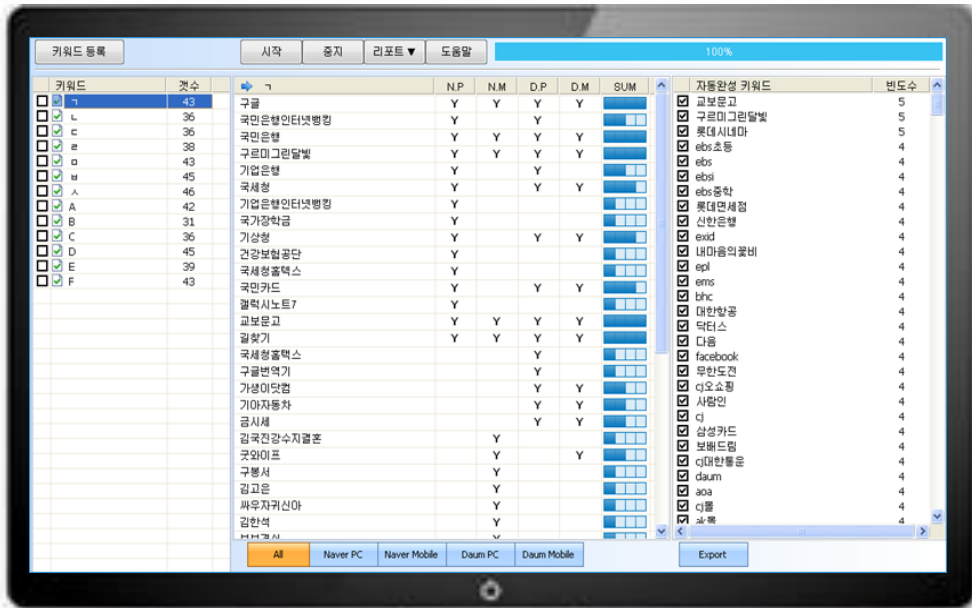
키워드 등록

시작 | 중지 | 리포트 ▼ | 도움말

100%

| 키워드 | 갯수 |
|---|---|
| ㄱ | 43 |
| ㄴ | 36 |
| ㄷ | 36 |
| ㄹ | 38 |
| ㅁ | 43 |
| ㅂ | 45 |
| ㅅ | 46 |
| A | 42 |
| B | 31 |
| C | 36 |
| D | 45 |
| E | 39 |
| F | 43 |

| ㄱ | N.P | N.M | D.P | D.M | SUM |
|---|---|---|---|---|---|
| 구글 | Y | Y | Y | Y | |
| 국민은행인터넷뱅킹 | Y | | Y | | |
| 국민은행 | Y | Y | Y | Y | |
| 구르미그린달빛 | Y | Y | Y | Y | |
| 기업은행 | Y | | Y | | |
| 국세청 | Y | | Y | Y | |
| 기업은행인터넷뱅킹 | Y | | | | |
| 국가장학금 | Y | | | | |
| 기상청 | Y | | Y | Y | |
| 건강보험공단 | Y | | | | |
| 국세청홈텍스 | Y | | | | |
| 국민카드 | Y | | Y | Y | |
| 갤럭시노트7 | Y | | | | |
| 교보문고 | Y | Y | Y | Y | |
| 길찾기 | Y | Y | Y | Y | |
| 국세청홈택스 | | | Y | | |
| 구글번역기 | | | Y | | |
| 가생이닷컴 | | | Y | Y | |
| 기아자동차 | | | Y | Y | |
| 금시세 | | | Y | Y | |
| 김국진강수지결혼 | | Y | | | |
| 굿와이프 | | Y | | Y | |
| 구봉서 | | Y | | | |
| 김고은 | | Y | | | |
| 싸우자귀신아 | | Y | | | |
| 김한석 | | Y | | | |

| 자동완성 키워드 | 빈도수 |
|---|---|
| 교보문고 | 5 |
| 구르미그린달빛 | 5 |
| 롯데시네마 | 5 |
| ebs초등 | 4 |
| ebs | 4 |
| ebsi | 4 |
| ebs중학 | 4 |
| 롯데면세점 | 4 |
| 신한은행 | 4 |
| exid | 4 |
| 내마음의꽃비 | 4 |
| epl | 4 |
| ems | 4 |
| bhc | 4 |
| 대한항공 | 4 |
| 닥터스 | 4 |
| 다음 | 4 |
| facebook | 4 |
| 무한도전 | 4 |
| cj오쇼핑 | 4 |
| 사람인 | 4 |
| cj | 4 |
| 삼성카드 | 4 |
| 보배드림 | 4 |
| cj대한통운 | 4 |
| daum | 4 |
| aoa | 4 |
| cj몰 | 4 |

All | Naver PC | Naver Mobile | Daum PC | Daum Mobile

Export